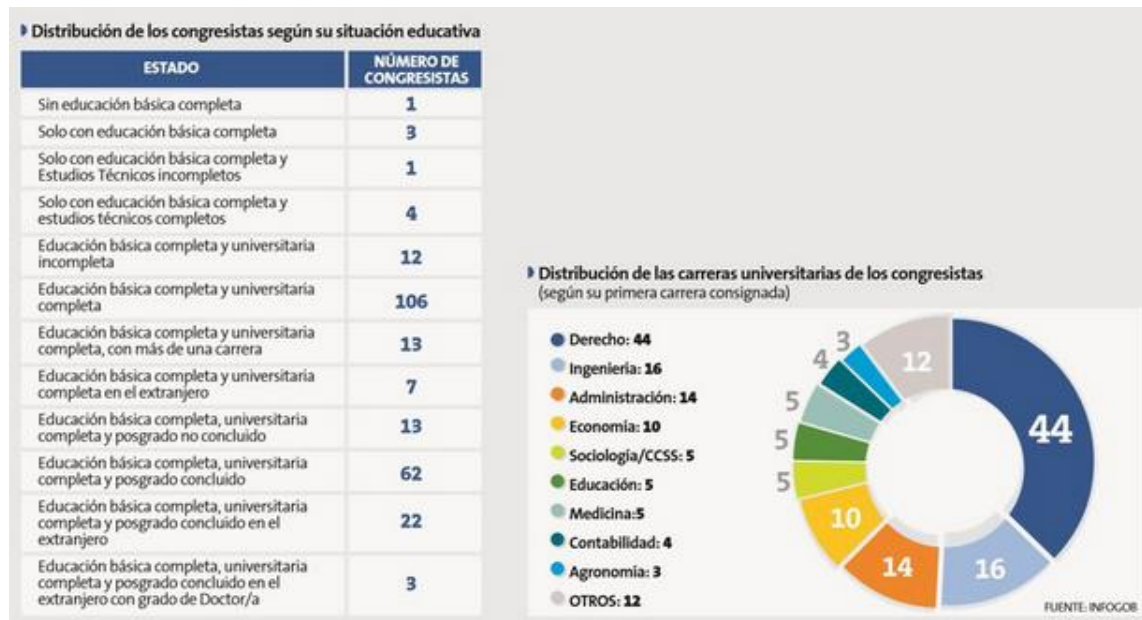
Distribución de los congresistas según su situación educativa

| ESTADO | NÚMERO DE CONGRESISTAS |
|---|---|
| Sin educación básica completa | 1 |
| Solo con educación básica completa | 3 |
| Solo con educación básica completa y Estudios Técnicos incompletos | 1 |
| Solo con educación básica completa y estudios técnicos completos | 4 |
| Educación básica completa y universitaria incompleta | 12 |
| Educación básica completa y universitaria completa | 106 |
| Educación básica completa y universitaria completa, con más de una carrera | 13 |
| Educación básica completa y universitaria completa en el extranjero | 7 |
| Educación básica completa, universitaria completa y posgrado no concluido | 13 |
| Educación básica completa, universitaria completa y posgrado concluido | 62 |
| Educación básica completa, universitaria completa y posgrado concluido en el extranjero | 22 |
| Educación básica completa, universitaria completa y posgrado concluido en el extranjero con grado de Doctor/a | 3 |

Distribución de las carreras universitarias de los congresistas
(según su primera carrera consignada)

Derecho: 44
Ingeniería: 16
Administración: 14
Economía: 10
Sociología/CCSS: 5
Educación: 5
Medicina:5
Contabilidad: 4
Agronomía: 3
OTROS: 12

44
16
14
10
5
5
5
4
3
12

FUENTE: INFOGOB